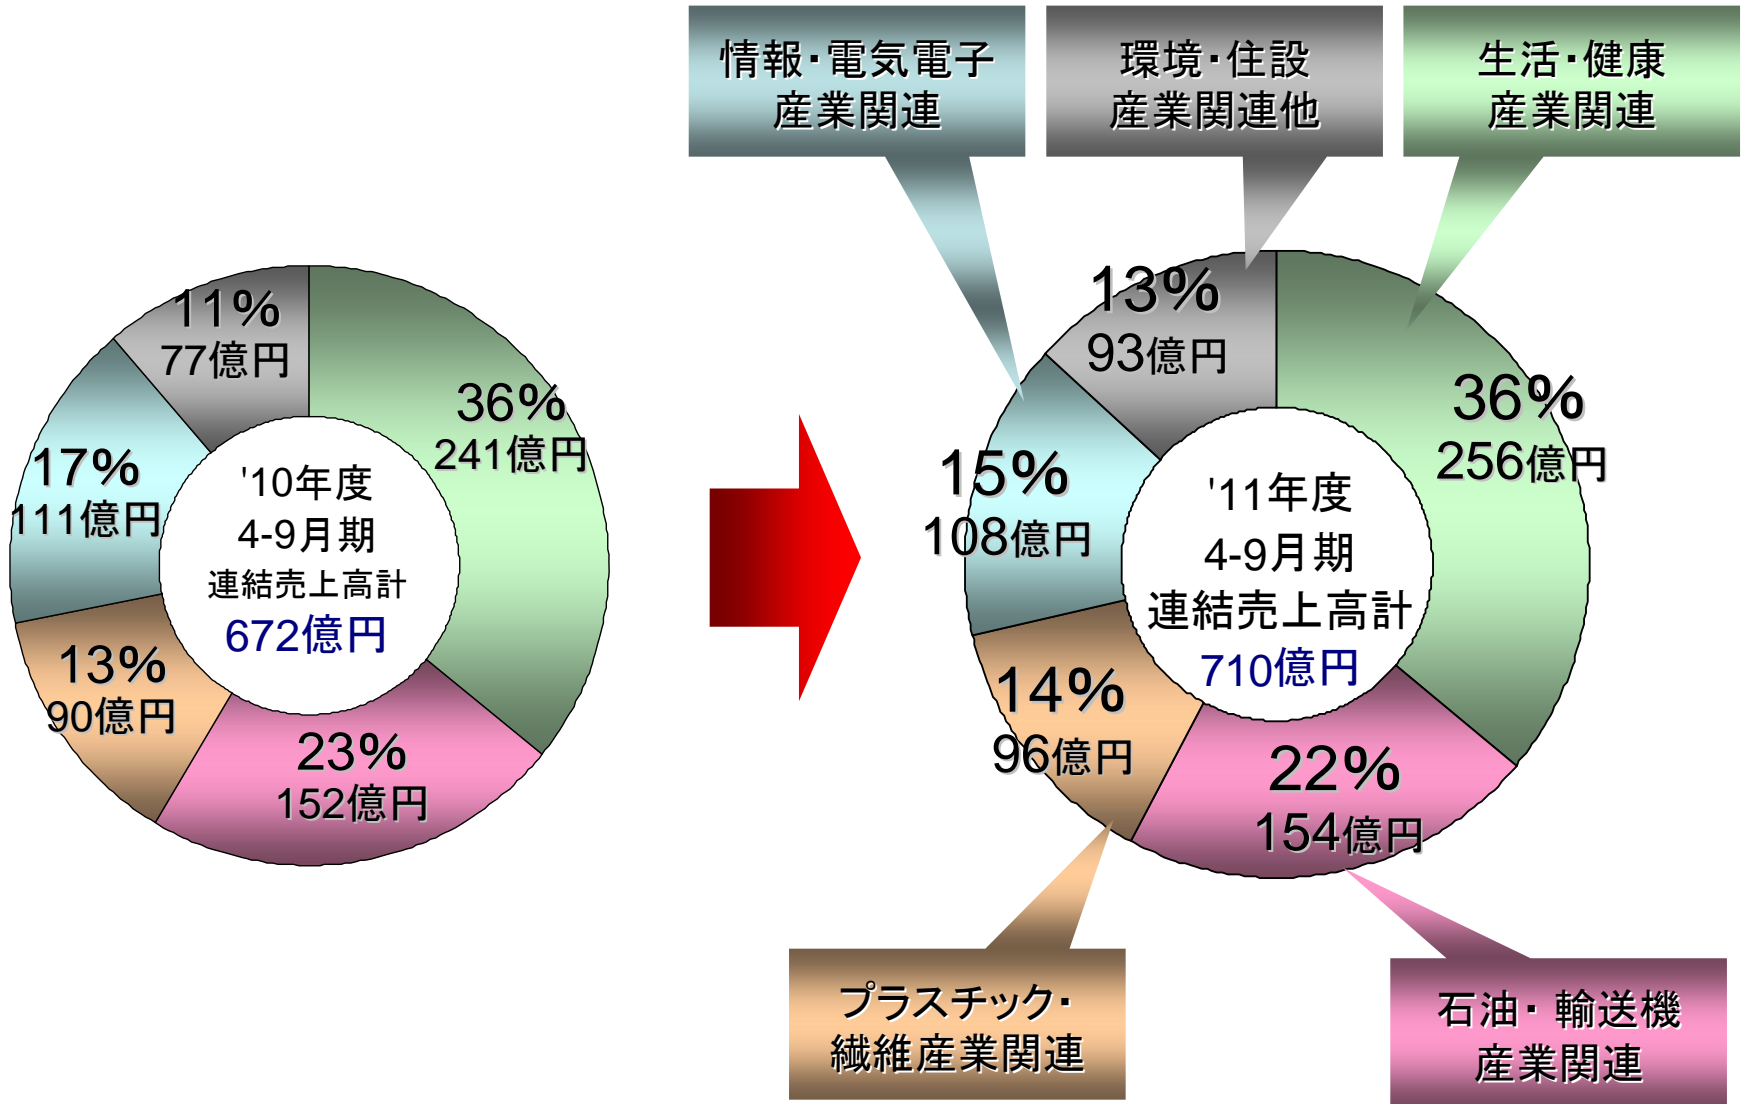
11%
77億円

36%
241億円

17%
111億円

'10年度
4-9月期
連結売上高計
672億円

13%
90億円

23%
152億円

情報･電気電子
産業関連

環境･住設
産業関連他

生活･健康
産業関連

13%
93億円

36%
256億円

15%
108億円

'11年度
4-9月期
連結売上高計
710億円

14%
96億円

22%
154億円

プラスチック･
繊維産業関連

石油･輸送機
産業関連